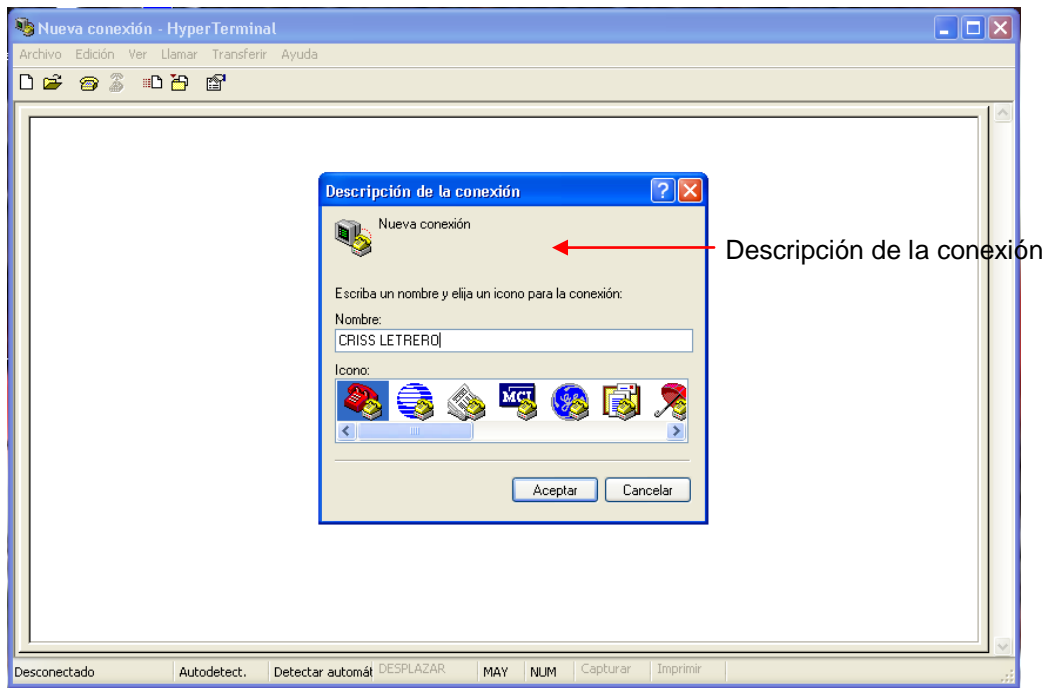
Nueva conexión - HyperTerminal

Archivo Edición Ver Llamar Transferir Ayuda

Descripción de la conexión

Nueva conexión

Descripción de la conexión

Escriba un nombre y elija un icono para la conexión:

Nombre:

CRISS LETRERO

Icono:

MCI

Aceptar Cancelar

Desconectado | Autodetect. | Detectar automát | DESPLAZAR | MAY | NUM | Capturar | Imprimir